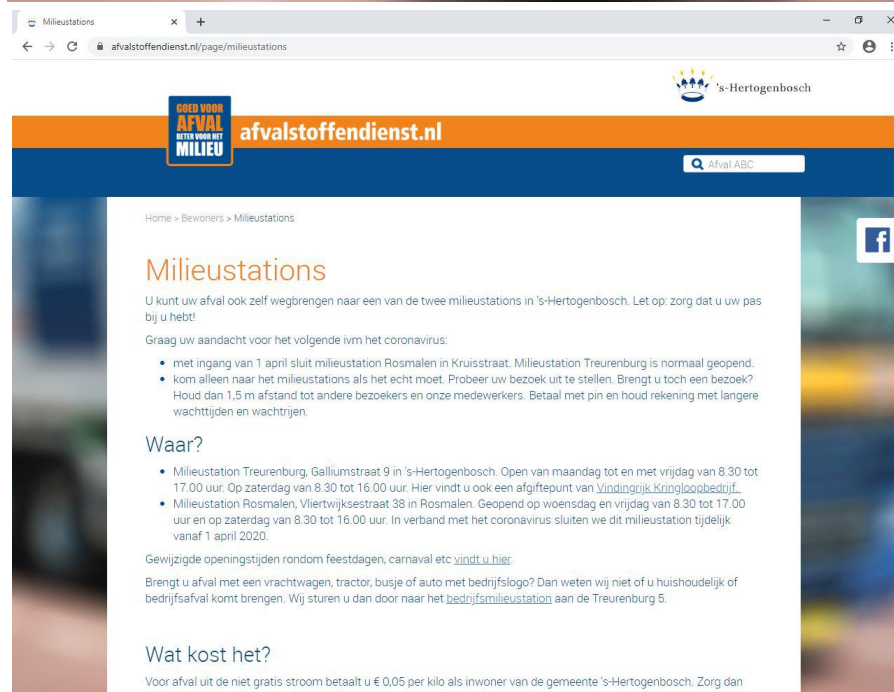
Milieustations × +

afvalstoffendienst.nl/page/milieustations

's-Hertogenbosch

GOED VOOR AFVAL BETER VOOR HET MILIEU

afvalstoffendienst.nl

Afval ABC

Home > Bewoners > Milieustations

Milieustations

U kunt uw afval ook zelf wegbrengen naar een van de twee milieustations in 's-Hertogenbosch. Let op: zorg dat u uw pas bij u hebt!

Graag uw aandacht voor het volgende ivm het coronavirus:

- met ingang van 1 april sluit milieustation Rosmalen in Kruisstraat. Milieustation Treurenburg is normaal geopend.
- kom alleen naar het milieustations als het echt moet. Probeer uw bezoek uit te stellen. Brengt u toch een bezoek? Houd dan 1,5 m afstand tot andere bezoekers en onze medewerkers. Betaal met pin en houd rekening met langere wachttijden en wachtrijen.

Waar?

- Milieustation Treurenburg, Galliumstraat 9 in 's-Hertogenbosch. Open van maandag tot en met vrijdag van 8.30 tot 17.00 uur. Op zaterdag van 8.30 tot 16.00 uur. Hier vindt u ook een afgiftepunt van Vindingrijk Kringloopbedrijf.
- Milieustation Rosmalen, Vliertwijksestraat 38 in Rosmalen. Geopend op woensdag en vrijdag van 8.30 tot 17.00 uur en op zaterdag van 8.30 tot 16.00 uur. In verband met het coronavirus sluiten we dit milieustation tijdelijk vanaf 1 april 2020.

Gewijzigde openingstijden rondom feestdagen, carnaval etc vindt u hier.

Brengt u afval met een vrachtwagen, tractor, busje of auto met bedrijfslogo? Dan weten wij niet of u huishoudelijk of bedrijfsafval komt brengen. Wij sturen u dan door naar het bedrijfsmilieustation aan de Treurenburg 5.

Wat kost het?

Voor afval uit de niet gratis stroom betaalt u € 0,05 per kilo als inwoner van de gemeente 's-Hertogenbosch. Zorg dan